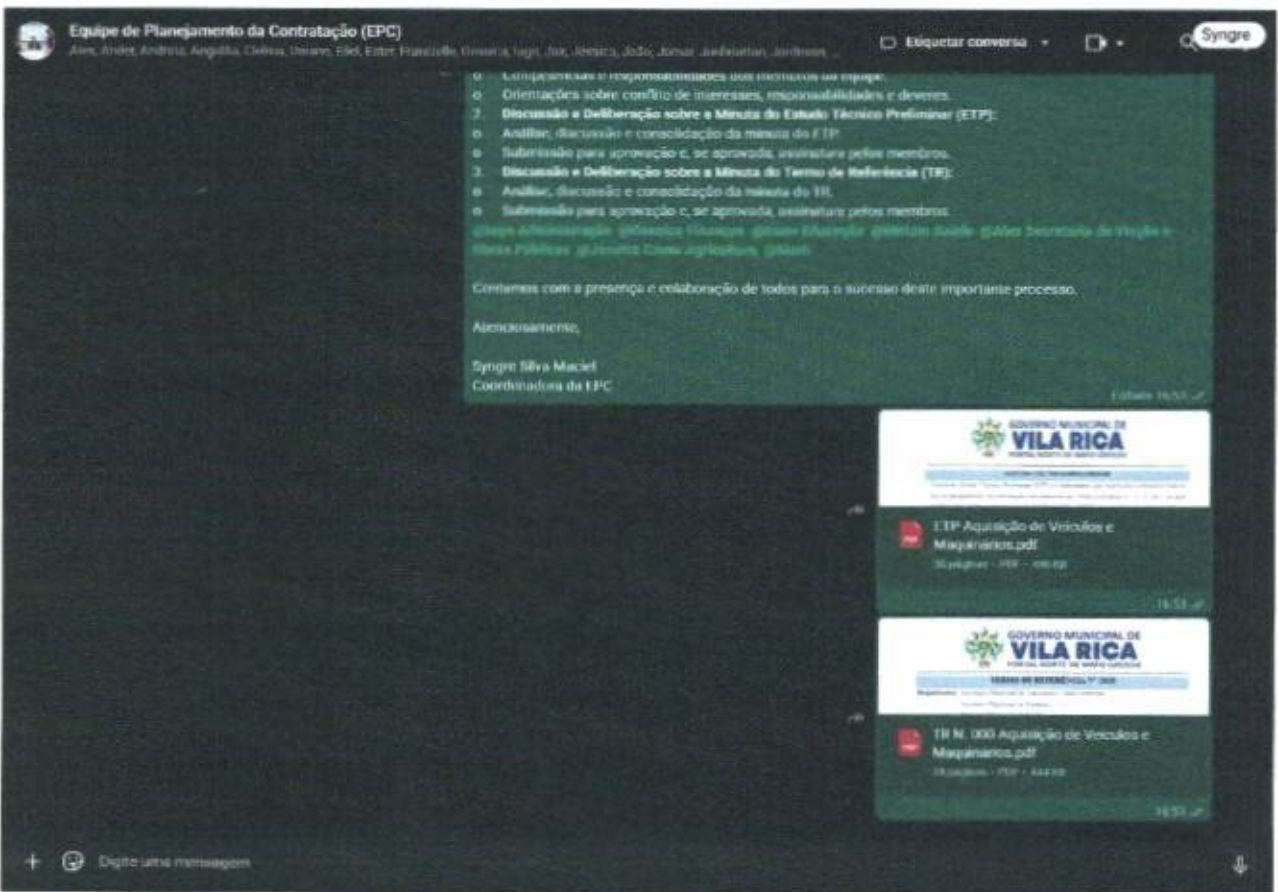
Equipe de Planejamento da Contratação (EPC)
Alex, Ander, Andreia, Angelita, Cleusa, Daiane, Eliel, Ester, Francielle, Greuza, Iago, Jair, Jéssica, João, Jonas, Jonhnatan, Jordinan, ...

Etiquetar conversa

Syngre

o Competências e responsabilidades dos membros da equipe.
o Orientações sobre conflito de interesses, responsabilidades e deveres.
2. Discussão e Deliberação sobre a Minuta do Estudo Técnico Preliminar (ETP):
o Análise, discussão e consolidação da minuta do ETP.
o Submissão para aprovação e, se aprovada, assinatura pelos membros.
3. Discussão e Deliberação sobre a Minuta do Termo de Referência (TR):
o Análise, discussão e consolidação da minuta do TR.
o Submissão para aprovação e, se aprovada, assinatura pelos membros.
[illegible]

Contamos com a presença e colaboração de todos para o sucesso deste importante processo.

Atenciosamente,

Syngre Silva Maciel
Coordenadora da EPC

Editada 16:51

GOVERNO MUNICIPAL DE
VILA RICA
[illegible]

ETP Aquisição de Veículos e Maquinarios.pdf
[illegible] PDF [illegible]
16:51

GOVERNO MUNICIPAL DE
VILA RICA
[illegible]

TR N. 000 Aquisição de Veículos e Maquinarios.pdf
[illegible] PDF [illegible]
16:51

Digite uma mensagem